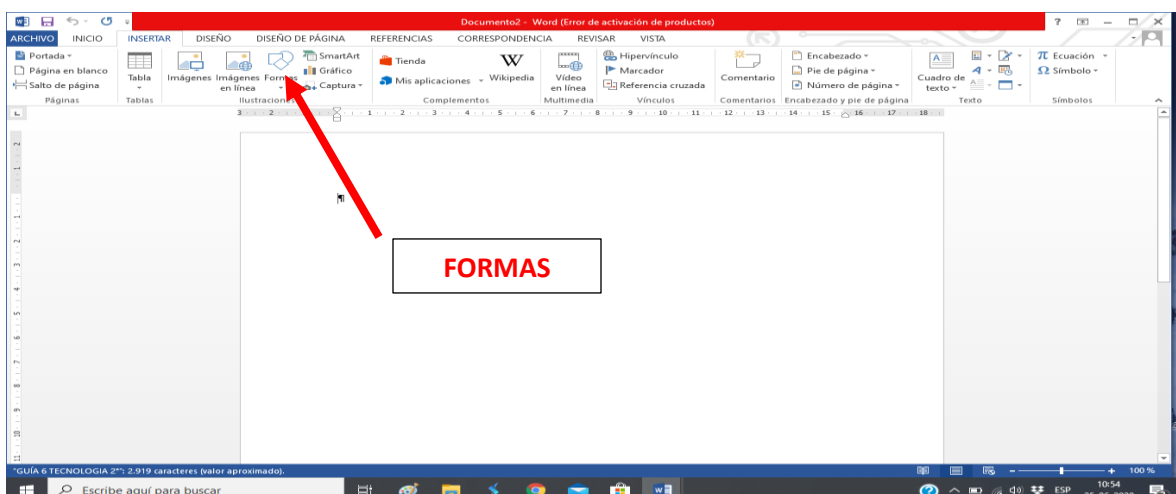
Documento2 - Word (Error de activación de productos)

ARCHIVO INICIO INSERTAR DISEÑO DISEÑO DE PÁGINA REFERENCIAS CORRESPONDENCIA REVISAR VISTA

Portada
Página en blanco
Salto de página
Páginas

Tabla
Tablas

Imágenes Imágenes en línea Formas
SmartArt
Gráfico
Captura
Ilustraciones

Tienda
Mis aplicaciones
Wikipedia
Complementos

Vídeo en línea
Multimedia

Hipervínculo
Marcador
Referencia cruzada
Vínculos

Comentario
Comentarios

Encabezado
Pie de página
Número de página
Encabezado y pie de página

Cuadro de texto
Texto

Ecuación
Símbolo
Símbolos

FORMAS

"GUÍA 6 TECNOLOGIA 2°": 2.919 caracteres (valor aproximado).

100 %

Escribe aquí para buscar

ESP 10:54